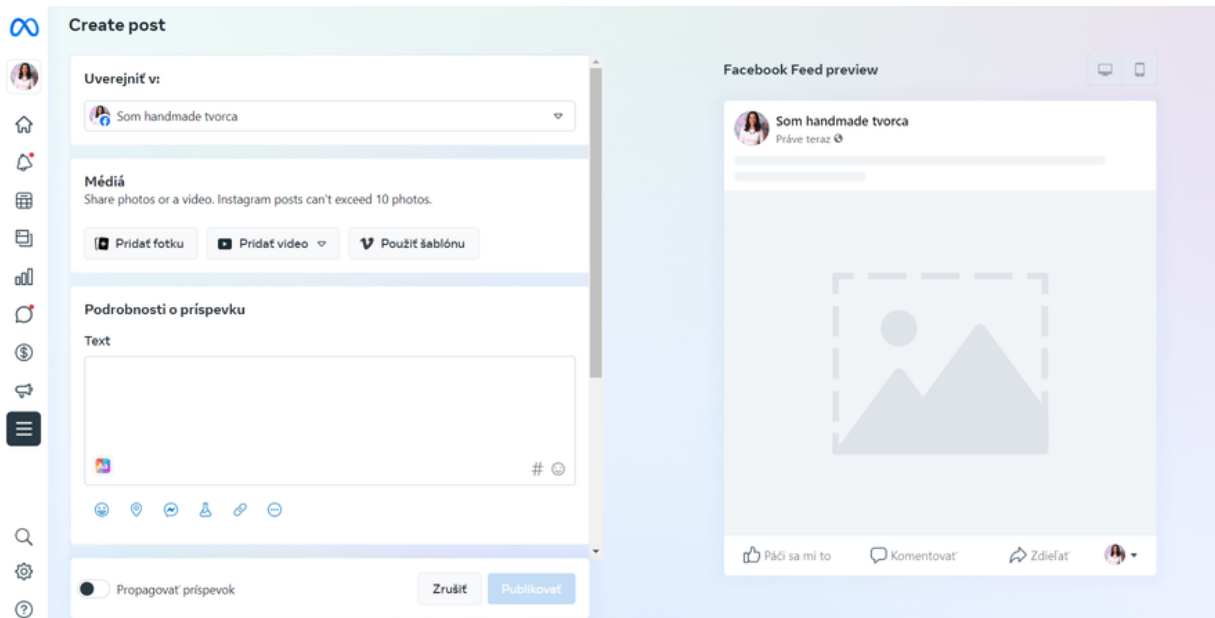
Create post

Uverejniť v:

Som handmade tvorca

Médiá
Share photos or a video. Instagram posts can't exceed 10 photos.

Pridať fotku
Pridať video
Použiť šablónu

Podrobnosti o príspevku

Text

#

Propagovať príspevok

Zrušiť
Publikovať

Facebook Feed preview

Som handmade tvorca
Práve teraz

Páči sa mi to
Komentovať
Zdieľať